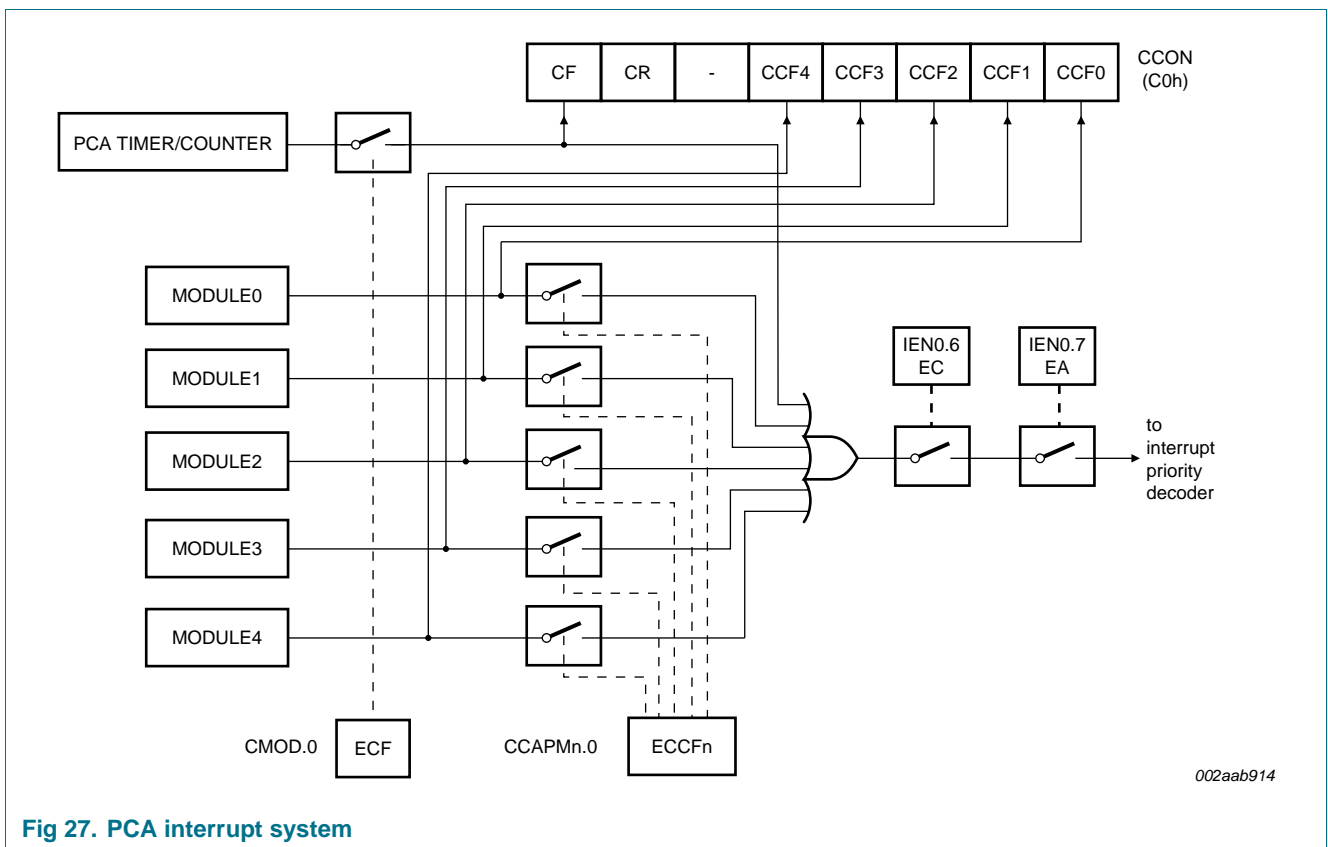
| CF | CR | - | CCF4 | CCF3 | CCF2 | CCF1 | CCF0 |
|---|---|---|---|---|---|---|---|

CCON (C0h)

PCA TIMER/COUNTER

MODULE0

MODULE1

MODULE2

MODULE3

MODULE4

IEN0.6 EC

IEN0.7 EA

to interrupt priority decoder

CMOD.0

ECF

CCAPMn.0

ECCFn

002aab914

Fig 27. PCA interrupt system